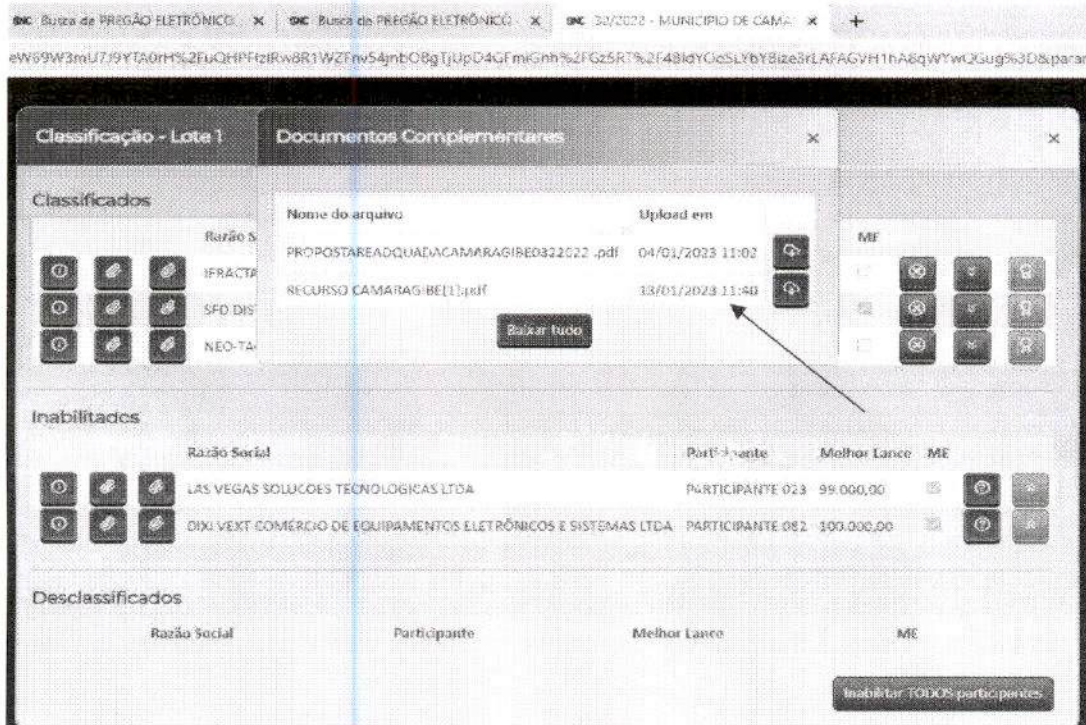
Busca de PREGÃO ELETRÔNICO × Busca de PREGÃO ELETRÔNICO × 32/2022 - MUNICIPIO DE CAMA ×

eW69W3mU7J9YTA0rH%2FuQHPFfzlRw8R1WZFnv54jnbO8gTjUpD4GFmiGnh%2FGz5RT%2F48ldYCleSLYbY8ize3rLAFAGVH1hA8qWYwQGug%3D&para

Classificação - Lote 1

Documentos Complementares

Classificados

Razão S

IFRACTA

SFD DIST

NEO-TA

| Nome do arquivo | Upload em |
|---|---|
| PROPOSTAREADQUADACAMARAGIBE0322022 .pdf | 04/01/2023 11:02 |
| RECURSO CAMARAGIBE[1].pdf | 13/01/2023 11:40 |

Baixar tudo

ME

Inabilitados

| Razão Social | Participante | Melhor Lance | ME |
|---|---|---|---|
| LAS VEGAS SOLUCOES TECNOLOGICAS LTDA | PARTICIPANTE 023 | 99.000,00 | |
| DIXI VEXT COMÉRCIO DE EQUIPAMENTOS ELETRÔNICOS E SISTEMAS LTDA | PARTICIPANTE 082 | 100.000,00 | |

Desclassificados

| Razão Social | Participante | Melhor Lance | ME |
|---|---|---|---|

Inabilitar TODOS participantes